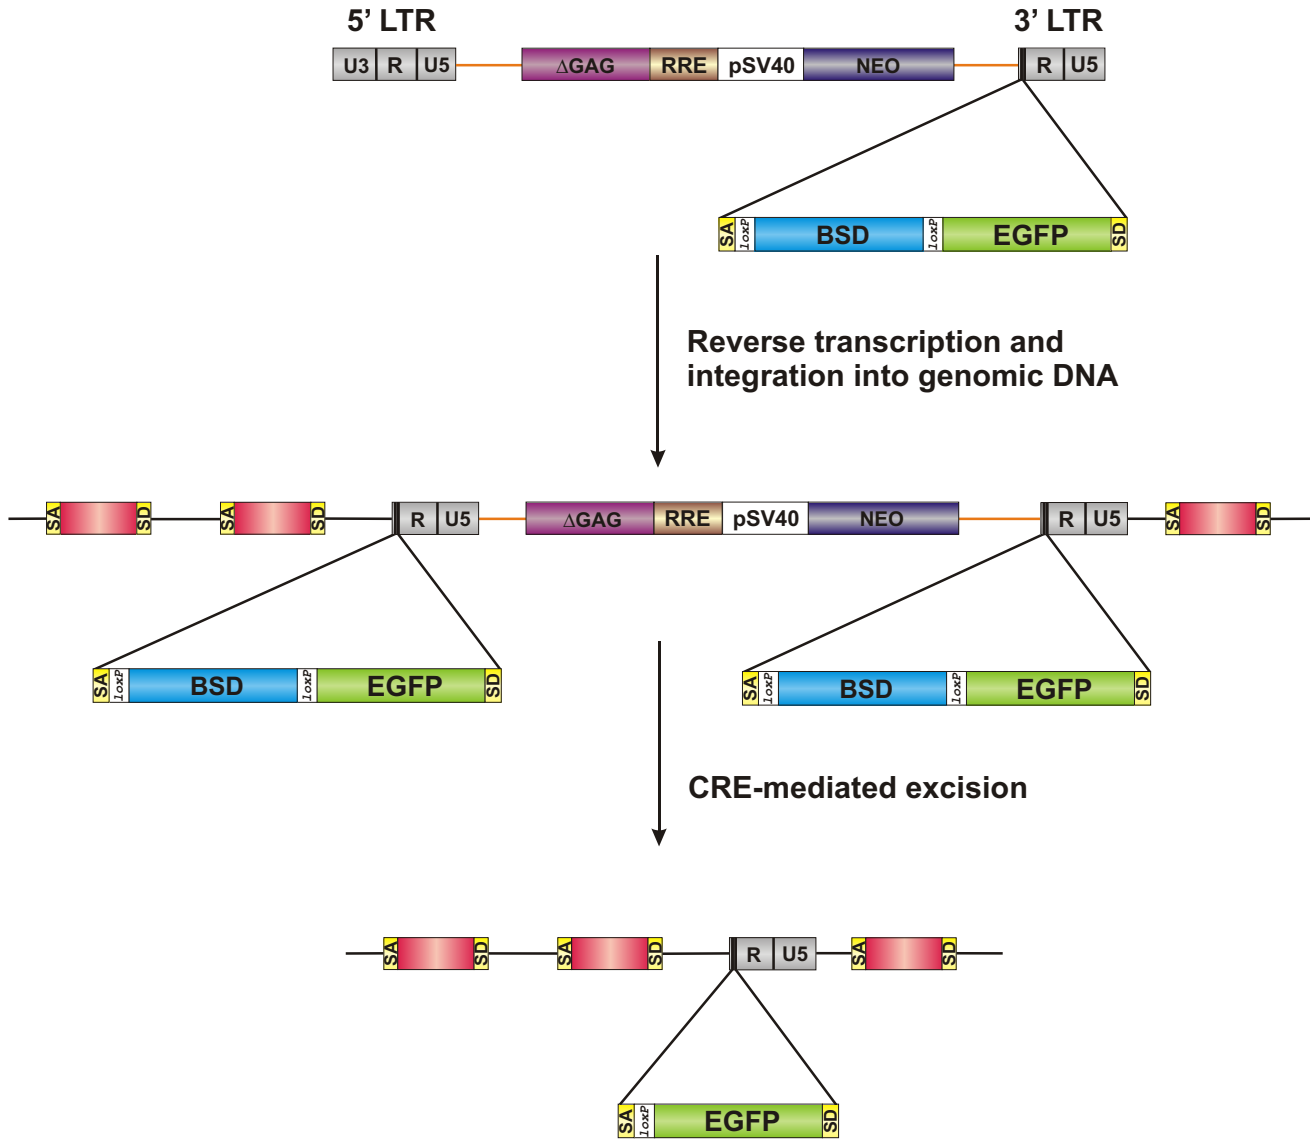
5' LTR

3' LTR

U3 R U5

ΔGAG RRE pSV40 NEO

R U5

SA loxP BSD loxP EGFP SD

Reverse transcription and integration into genomic DNA

SA SD SA SD R U5 ΔGAG RRE pSV40 NEO R U5 SA SD

SA loxP BSD loxP EGFP SD

SA loxP BSD loxP EGFP SD

CRE-mediated excision

SA SD SA SD R U5 SA SD

SA loxP EGFP SD